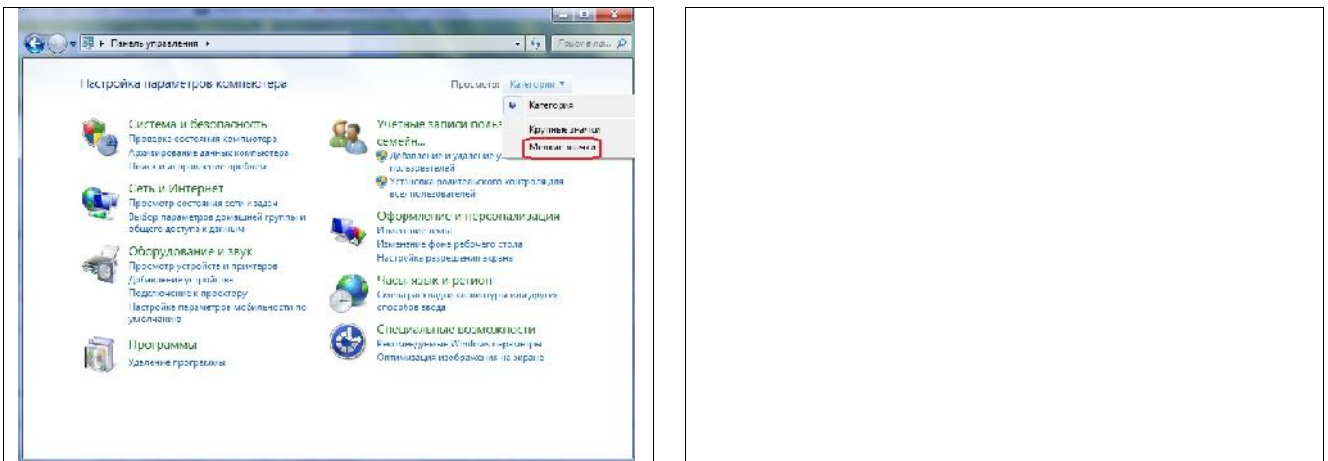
Панель управления ▸

Поиск в па...

Настройка параметров компьютера

Просмотр: Категория ▾

Категория

Крупные значки

Мелкие значки

Система и безопасность
Проверка состояния компьютера
Архивирование данных компьютера
Поиск и исправление проблем

Сеть и Интернет
Просмотр состояния сети и задач
Выбор параметров домашней группы и общего доступа к данным

Оборудование и звук
Просмотр устройств и принтеров
Добавление устройства
Подключение к проектору
Настройка параметров мобильности по умолчанию

Программы
Удаление программы

Учетные записи поль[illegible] семейн...
Добавление и удаление у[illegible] пользователей
Установка родительского контроля для всех пользователей

Оформление и персонализация
Изменение темы
Изменение фона рабочего стола
Настройка разрешения экрана

Часы, язык и регион
Смена раскладки клавиатуры или других способов ввода

Специальные возможности
Рекомендуемые Windows параметры
Оптимизация изображения на экране